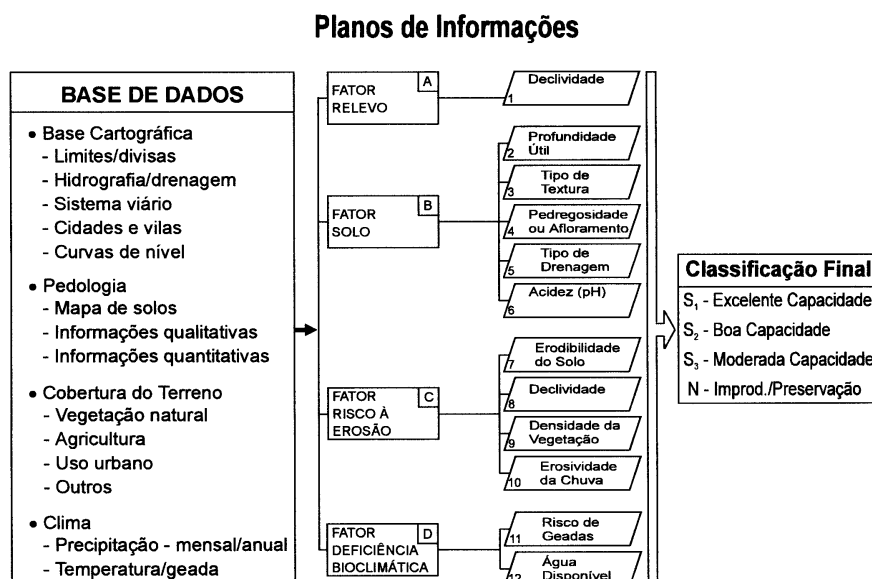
Planos de Informações

BASE DE DADOS

• Base Cartográfica
- Limites/divisas
- Hidrografia/drenagem
- Sistema viário
- Cidades e vilas
- Curvas de nível

• Pedologia
- Mapa de solos
- Informações qualitativas
- Informações quantitativas

• Cobertura do Terreno
- Vegetação natural
- Agricultura
- Uso urbano
- Outros

• Clima
- Precipitação - mensal/anual
- Temperatura/geada

FATOR RELEVO A

1 Declividade

FATOR SOLO B

2 Profundidade Útil

3 Tipo de Textura

4 Pedregosidade ou Afloramento

5 Tipo de Drenagem

6 Acidez (pH)

FATOR RISCO À EROSÃO C

7 Erodibilidade do Solo

8 Declividade

9 Densidade da Vegetação

10 Erosividade da Chuva

FATOR DEFICIÊNCIA BIOCLIMÁTICA D

11 Risco de Geadas

12 Água Disponível

Classificação Final

$S_1$ - Excelente Capacidade

$S_2$ - Boa Capacidade

$S_3$ - Moderada Capacidade

N - Improd./Preservação